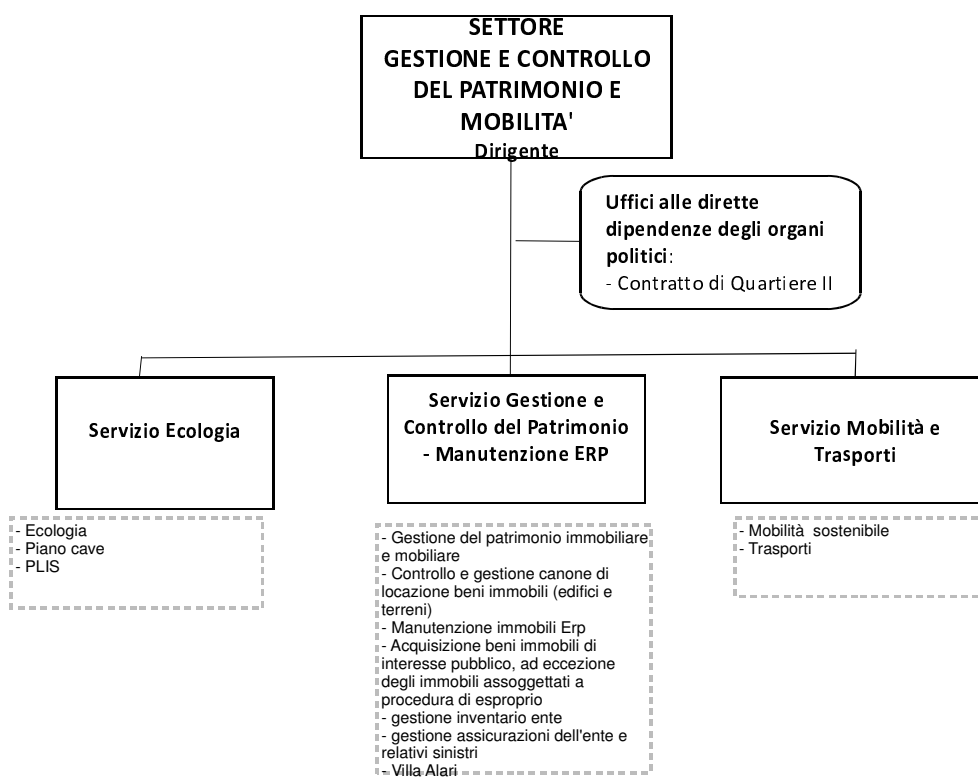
SETTORE
GESTIONE E CONTROLLO DEL PATRIMONIO E MOBILITA'
Dirigente

Uffici alle dirette dipendenze degli organi politici:
- Contratto di Quartiere II

Servizio Ecologia

- Ecologia
- Piano cave
- PLIS

Servizio Gestione e Controllo del Patrimonio - Manutenzione ERP

- Gestione del patrimonio immobiliare e mobiliare
- Controllo e gestione canone di locazione beni immobili (edifici e terreni)
- Manutenzione immobili Erp
- Acquisizione beni immobili di interesse pubblico, ad eccezione degli immobili assoggettati a procedura di esproprio
- gestione inventario ente
- gestione assicurazioni dell'ente e relativi sinistri
- Villa Alari

Servizio Mobilità e Trasporti

- Mobilità sostenibile
- Trasporti